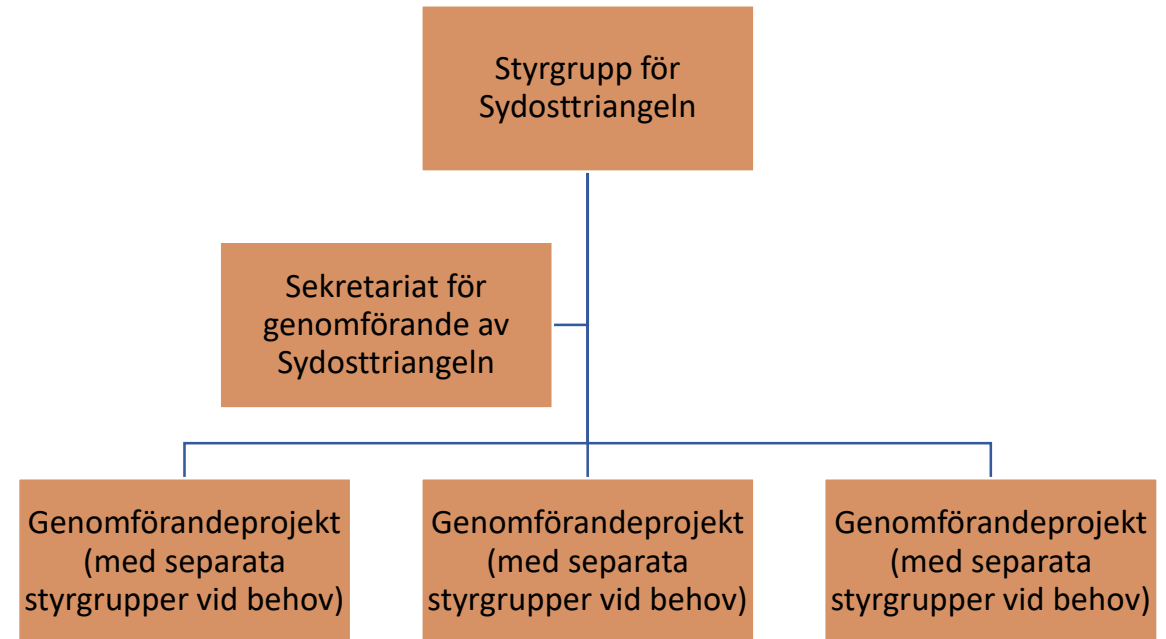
Styrgrupp för Sydosttriangeln

Sekretariat för genomförande av Sydosttriangeln

Genomförandeprojekt (med separata styrgrupper vid behov)

Genomförandeprojekt (med separata styrgrupper vid behov)

Genomförandeprojekt (med separata styrgrupper vid behov)